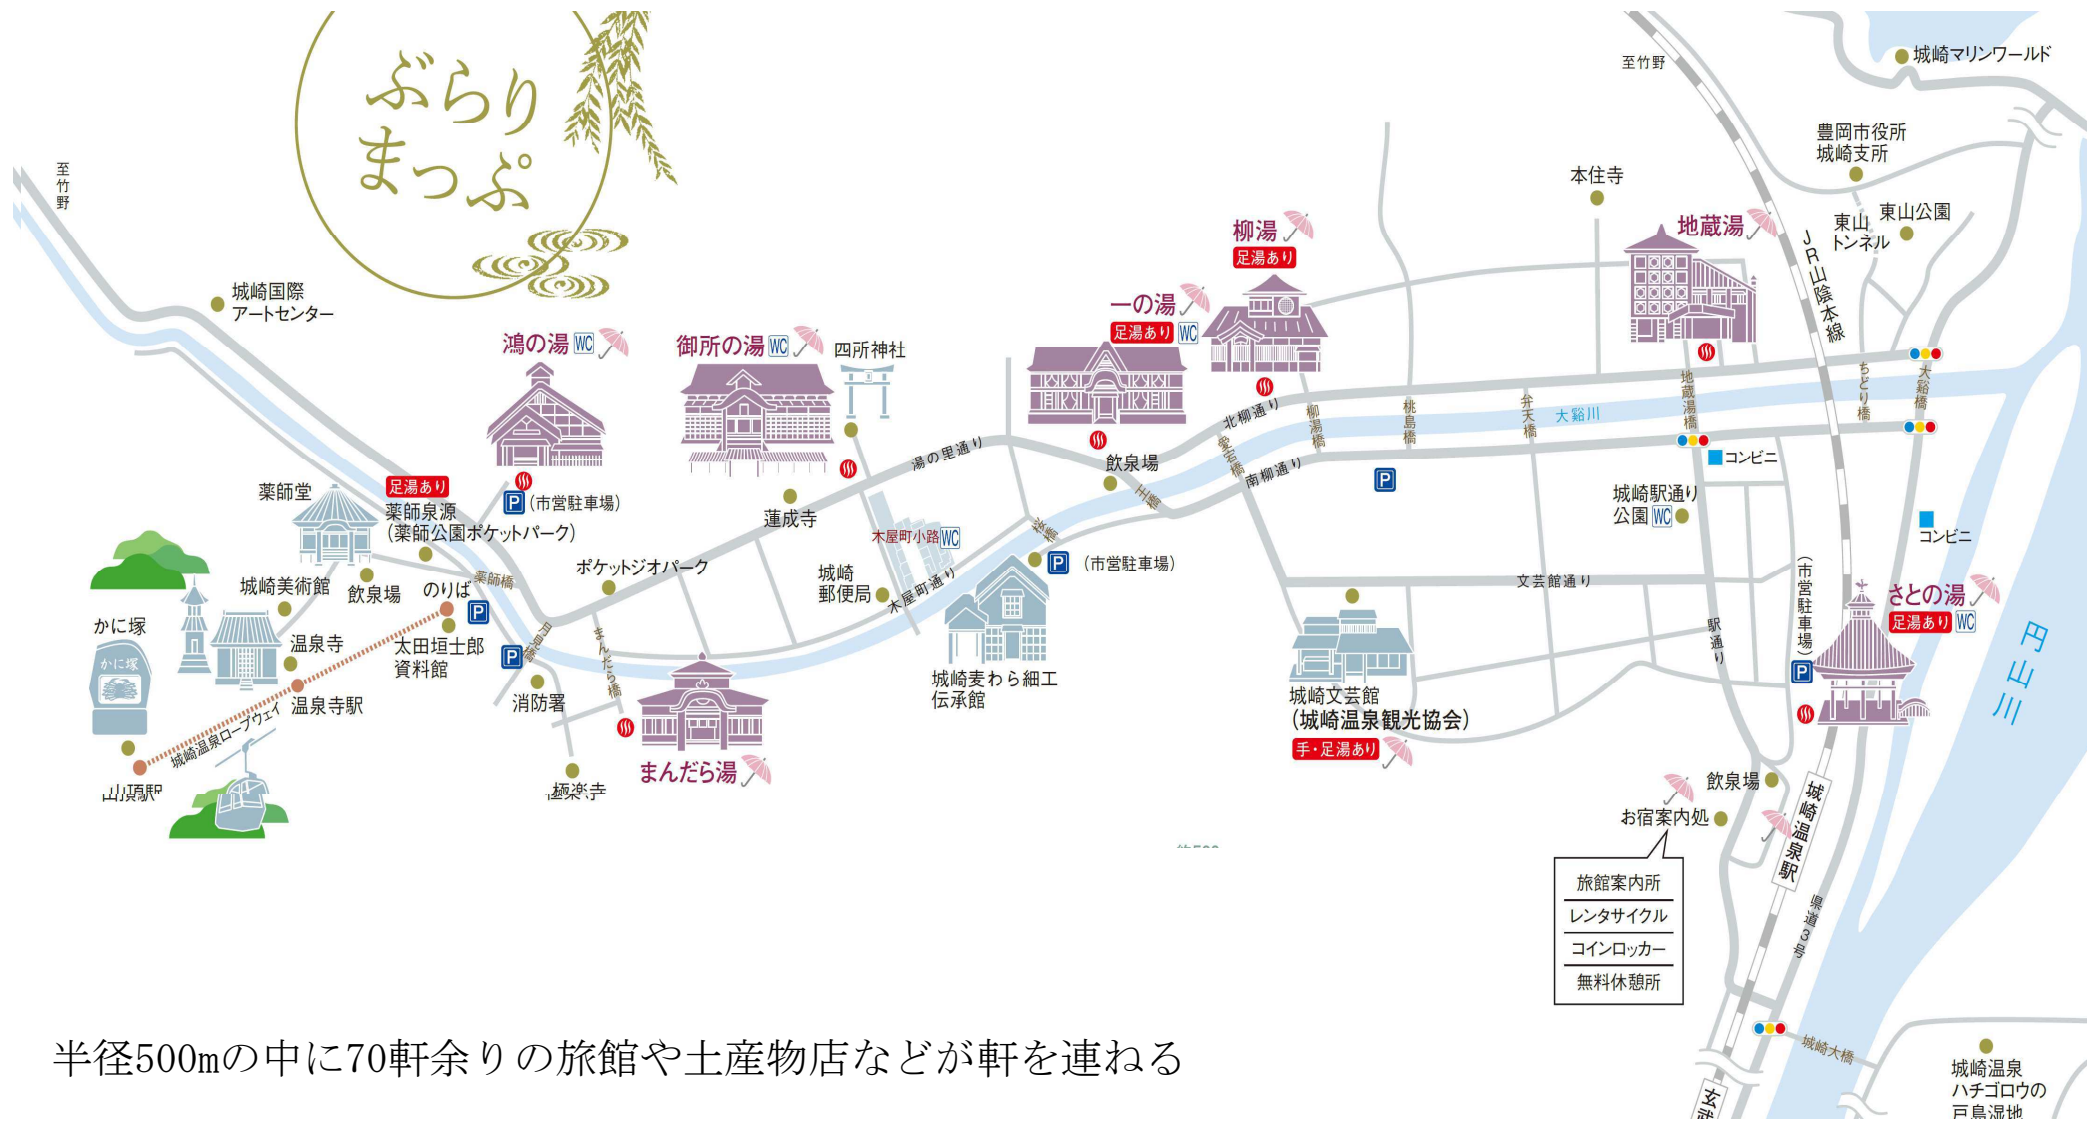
ぶらり
まっぷ

至竹野

城崎国際
アートセンター

鴻の湯 WC

御所の湯 WC

四所神社

一の湯
足湯あり WC

柳湯
足湯あり

地蔵湯

本住寺

至竹野

城崎マリンワールド

豊岡市役所
城崎支所

東山公園

東山
トンネル

JR山陰本線

薬師堂

足湯あり
薬師泉源
(薬師公園ポケットパーク)

P (市営駐車場)

蓮成寺

湯の里通り

飲泉場

北柳通り

柳湯橋

桃島橋

弁天橋

大谿川

地蔵湯橋

ちどり橋

大谿橋

コンビニ

南柳通り

愛宕橋

王橋

P

城崎駅通り
公園 WC

コンビニ

城崎美術館

飲泉場

のりば

薬師橋

ポケットジオパーク

木屋町小路 WC

城崎
郵便局

木屋町通り

淡橋

P (市営駐車場)

文芸館通り

(市営駐車場)

さとの湯
足湯あり WC

円山川

かに塚

温泉寺

太田垣士郎
資料館

P

P

上湯橋

まんだら橋

城崎麦わら細工
伝承館

城崎文芸館
(城崎温泉観光協会)

手・足湯あり

駅通り

P

温泉寺駅

消防署

まんだら湯

城崎温泉ロープウェイ

山頂駅

極楽寺

飲泉場

お宿案内処

旅館案内所
レンタサイクル
コインロッカー
無料休憩所

城崎温泉駅

県道3号

城崎大橋

城崎温泉
ハチゴロウの
戸島湿地

玄

半径500mの中に70軒余りの旅館や土産物店などが軒を連ねる